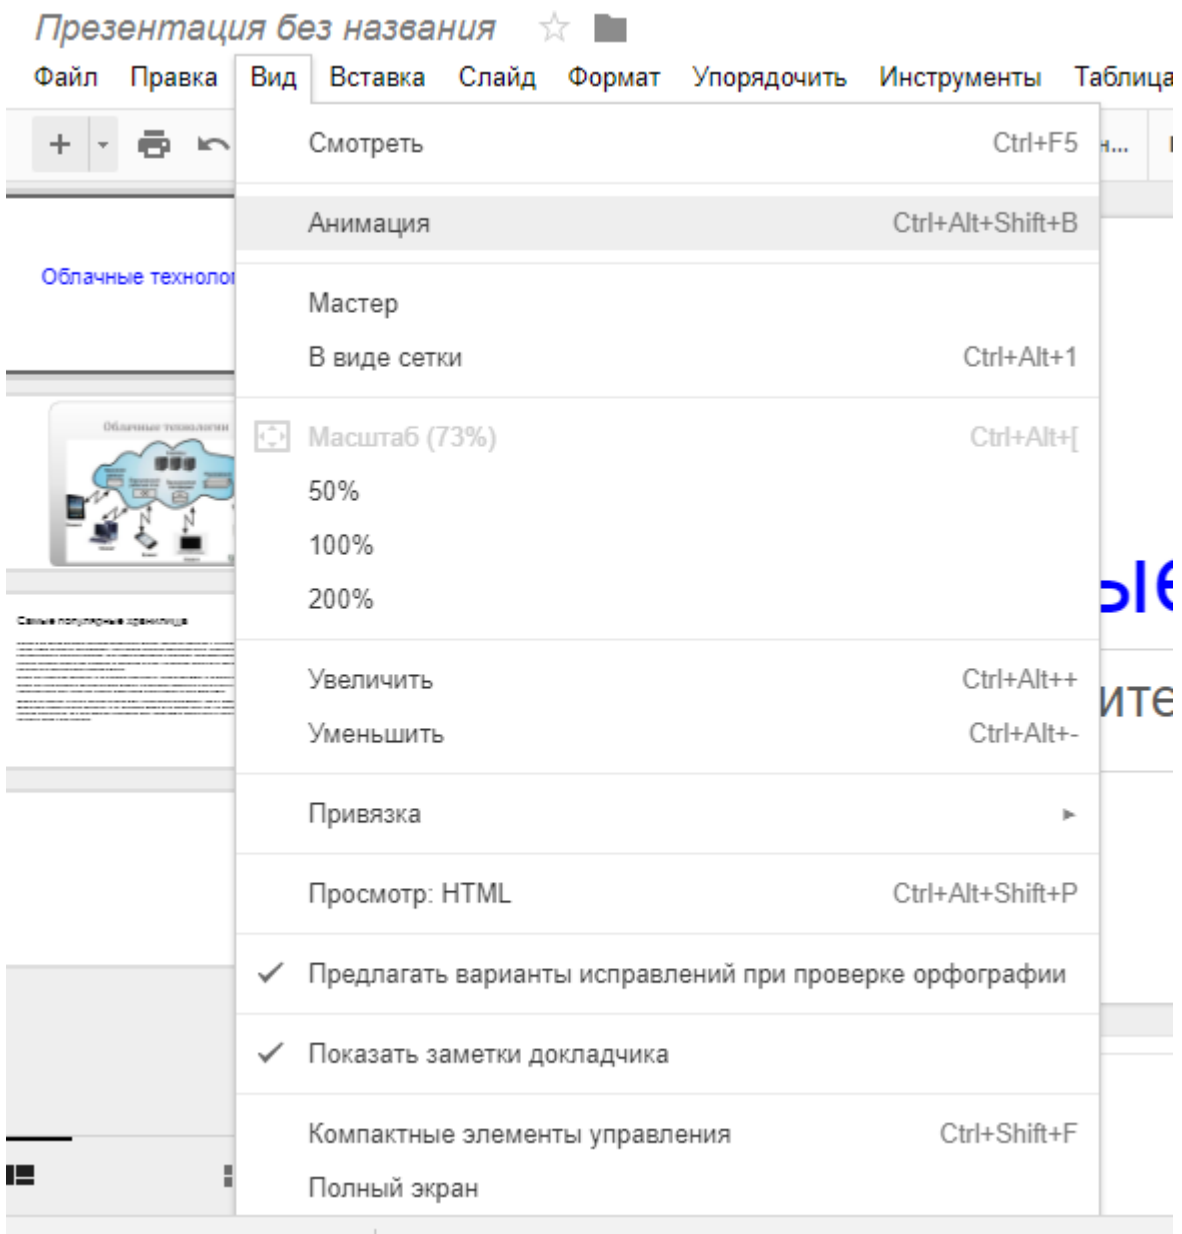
Презентация без названия

Файл Правка Вид Вставка Слайд Формат Упорядочить Инструменты Таблица

Смотреть Ctrl+F5

Анимация Ctrl+Alt+Shift+B

Мастер

В виде сетки Ctrl+Alt+1

Масштаб (73%) Ctrl+Alt+[

50%

100%

200%

Увеличить Ctrl+Alt++

Уменьшить Ctrl+Alt+-

Привязка

Просмотр: HTML Ctrl+Alt+Shift+P

Предлагать варианты исправлений при проверке орфографии

Показать заметки докладчика

Компактные элементы управления Ctrl+Shift+F

Полный экран

Облачные технолог

Облачные технологии

Самые популярные хранилища

ые

ите